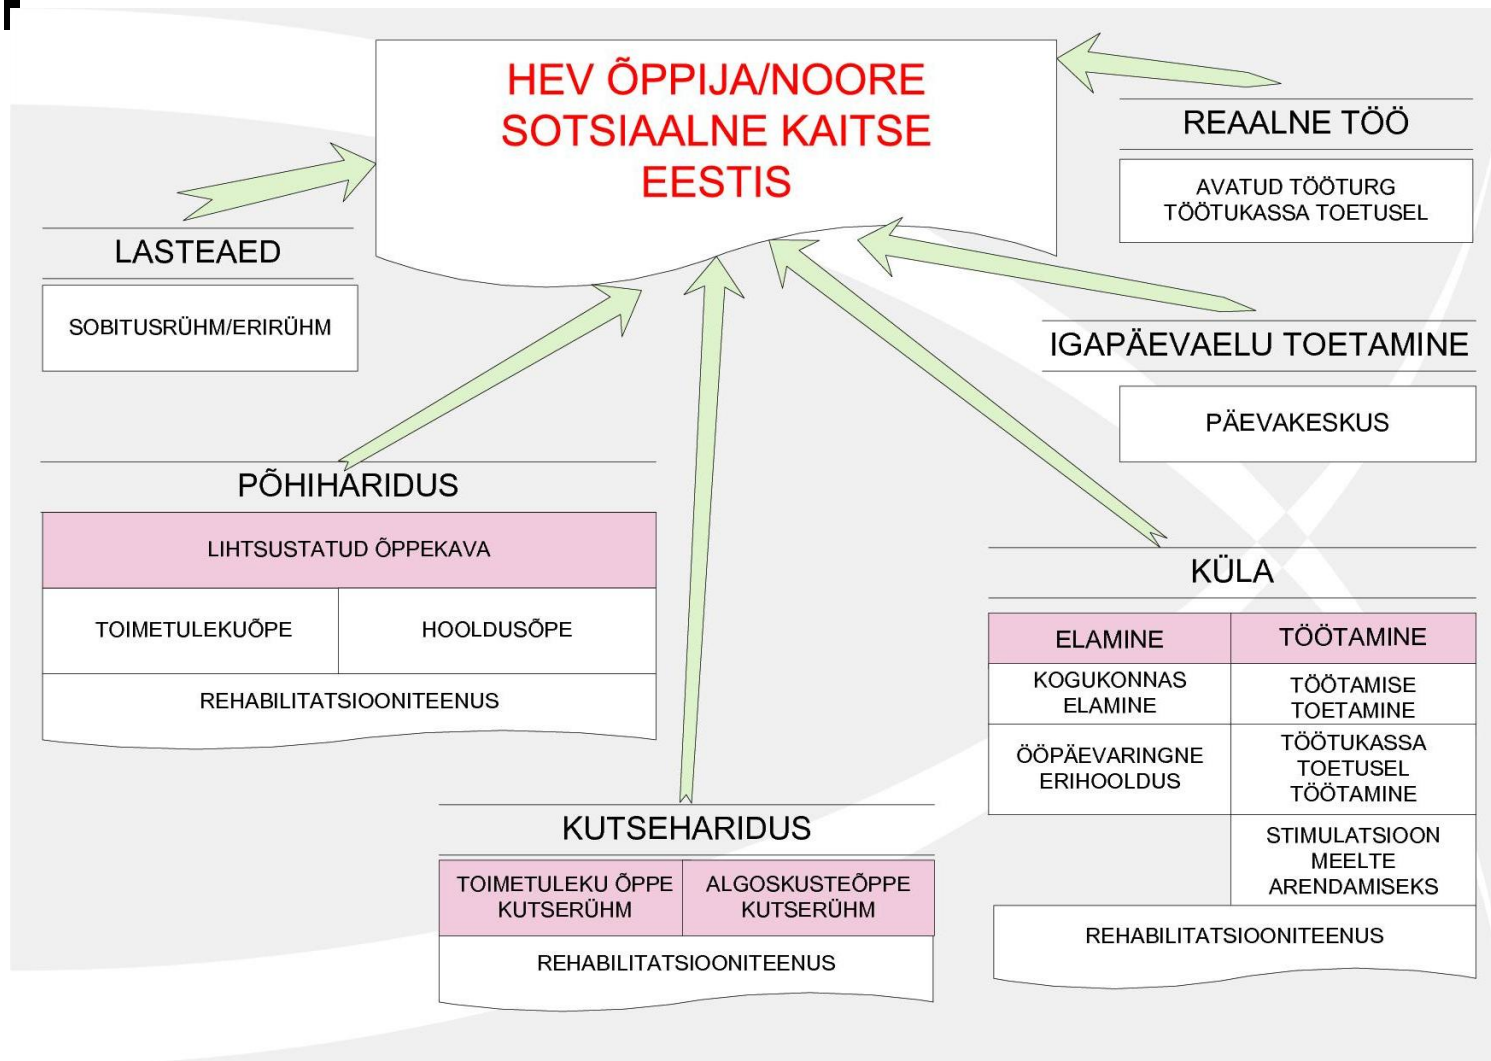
HEV ÕPPIJA/NOORE SOTSIAALNE KAITSE EESTIS

REAALNE TÖÖ

AVATUD TÖÖTURG TÖÖTUKASSA TOETUSEL

LASTEAED

SOBITUSRÜHM/ERIRÜHM

IGAPÄEVAELU TOETAMINE

PÄEVAKESKUS

PÕHIHARIDUS

LIHTSUSTATUD ÕPPEKAVA

| TOIMETULEKUÕPE | HOOLDUSÕPE |
|---|---|

REHABILITATSIOONITEENUS

KÜLA

| ELAMINE | TÖÖTAMINE |
|---|---|
| KOGUKONNAS ELAMINE | TÖÖTAMISE TOETAMINE |
| ÖÖPÄEVARINGNE ERIHOOLDUS | TÖÖTUKASSA TOETUSEL TÖÖTAMINE |
| | STIMULATSIOON MEELTE ARENDAMISEKS |

REHABILITATSIOONITEENUS

KUTSEHARIDUS

| TOIMETULEKU ÕPPE KUTSERÜHM | ALGOSKUSTEÕPPE KUTSERÜHM |
|---|---|

REHABILITATSIOONITEENUS